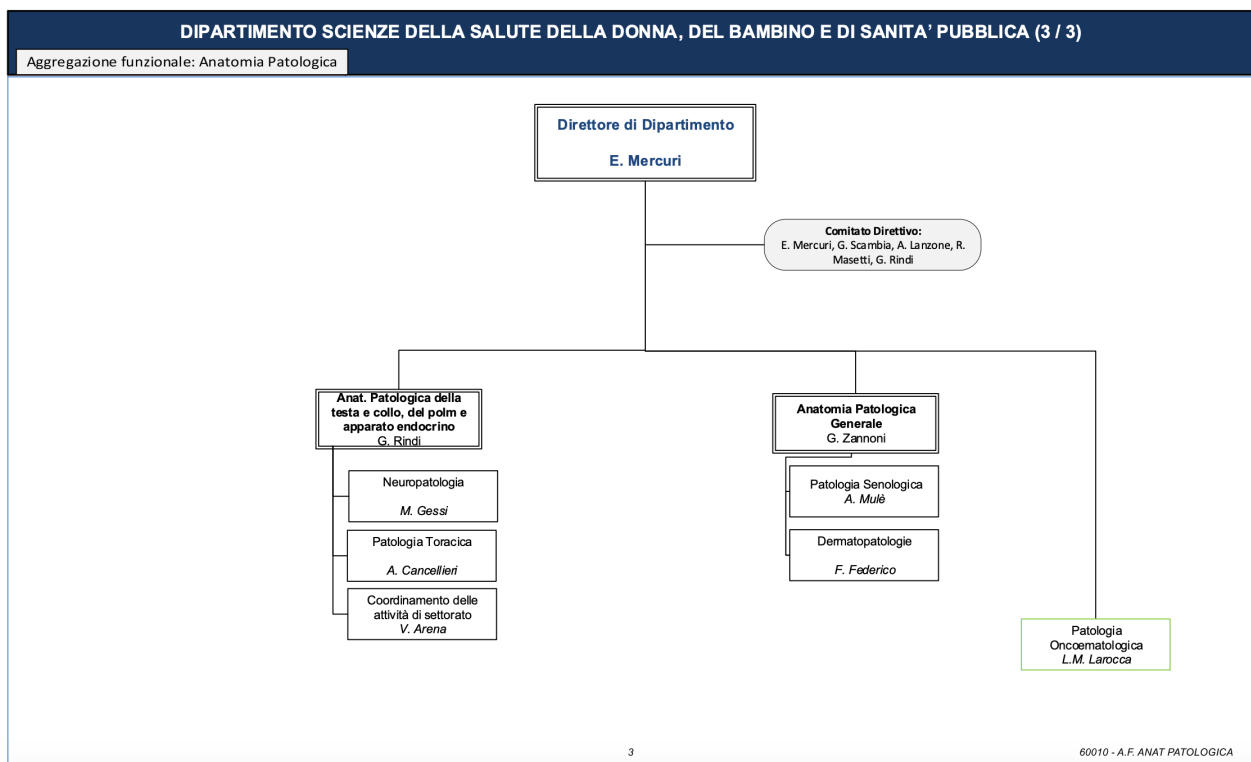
DIPARTIMENTO SCIENZE DELLA SALUTE DELLA DONNA, DEL BAMBINO E DI SANITA' PUBBLICA (3 / 3)

Aggregazione funzionale: Anatomia Patologica

Direttore di Dipartimento

E. Mercuri

Comitato Direttivo:
E. Mercuri, G. Scambia, A. Lanzone, R. Masetti, G. Rindi

Anat. Patologica della testa e collo, del polm e apparato endocrino
G. Rindi

Neuropatologia
M. Gessi

Patologia Toracica
A. Cancellieri

Coordinamento delle attività di settorato
V. Arena

Anatomia Patologica Generale
G. Zannoni

Patologia Senologica
A. Mulè

Dermatopatologie
F. Federico

Patologia Oncoematologica
L.M. Larocca

3

60010 - A.F. ANAT PATOLOGICA